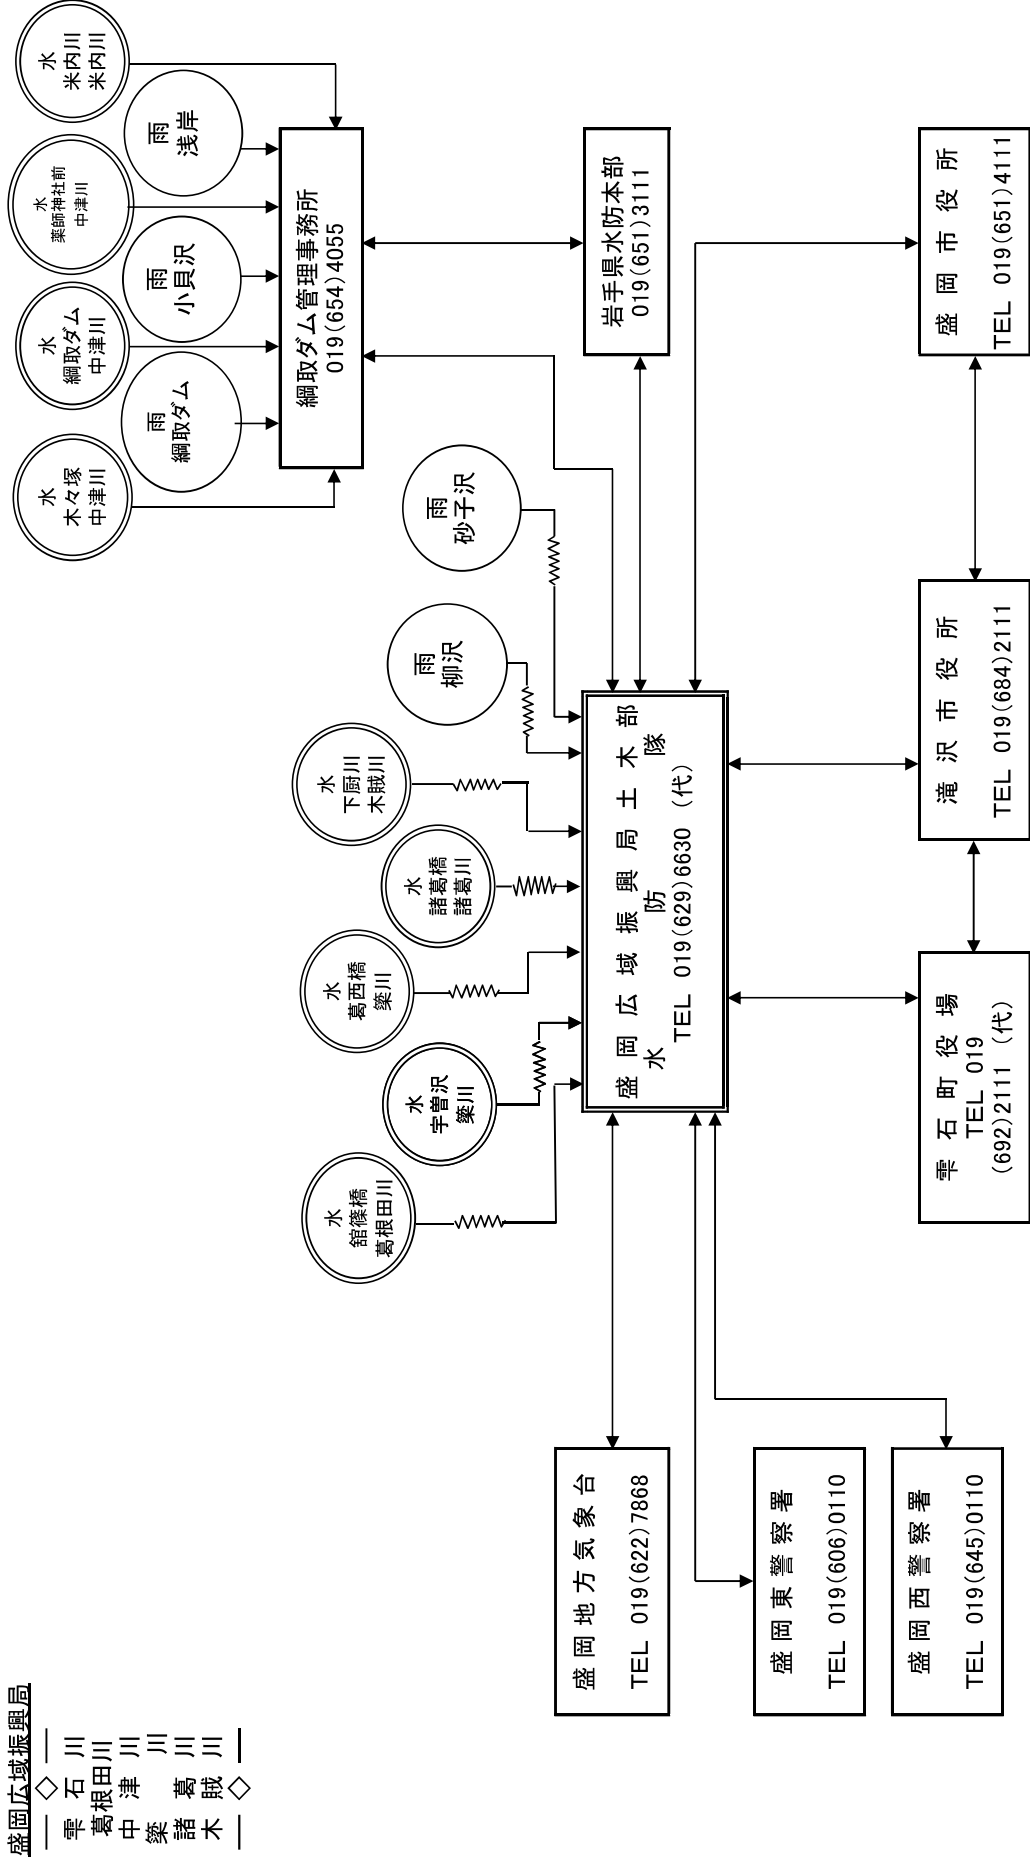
盛岡広域振興局
―◇雫石川
葛根田川
中津川
簗川
諸葛川
木賊川◇―

水
米内川
米内川

雨
浅岸

水
薬師神社前
中津川

雨
小貝沢

水
綱取ダム
中津川

雨
綱取ダム

水
木々塚
中津川

綱取ダム管理事務所
019(654)4055

岩手県水防本部
019(651)3111

盛岡市役所
TEL 019(651)4111

雨
砂子沢

雨
柳沢

水
下厨川
木賊川

水
諸葛橋
諸葛川

水
葛西橋
簗川

水
宇曽沢
簗川

水
舘條橋
葛根田川

盛岡広域振興局土木部
水防隊
TEL 019(629)6630(代)

滝沢市役所
TEL 019(684)2111

雫石町役場
TEL 019
(692)2111(代)

盛岡地方気象台
TEL 019(622)7868

盛岡東警察署
TEL 019(606)0110

盛岡西警察署
TEL 019(645)0110